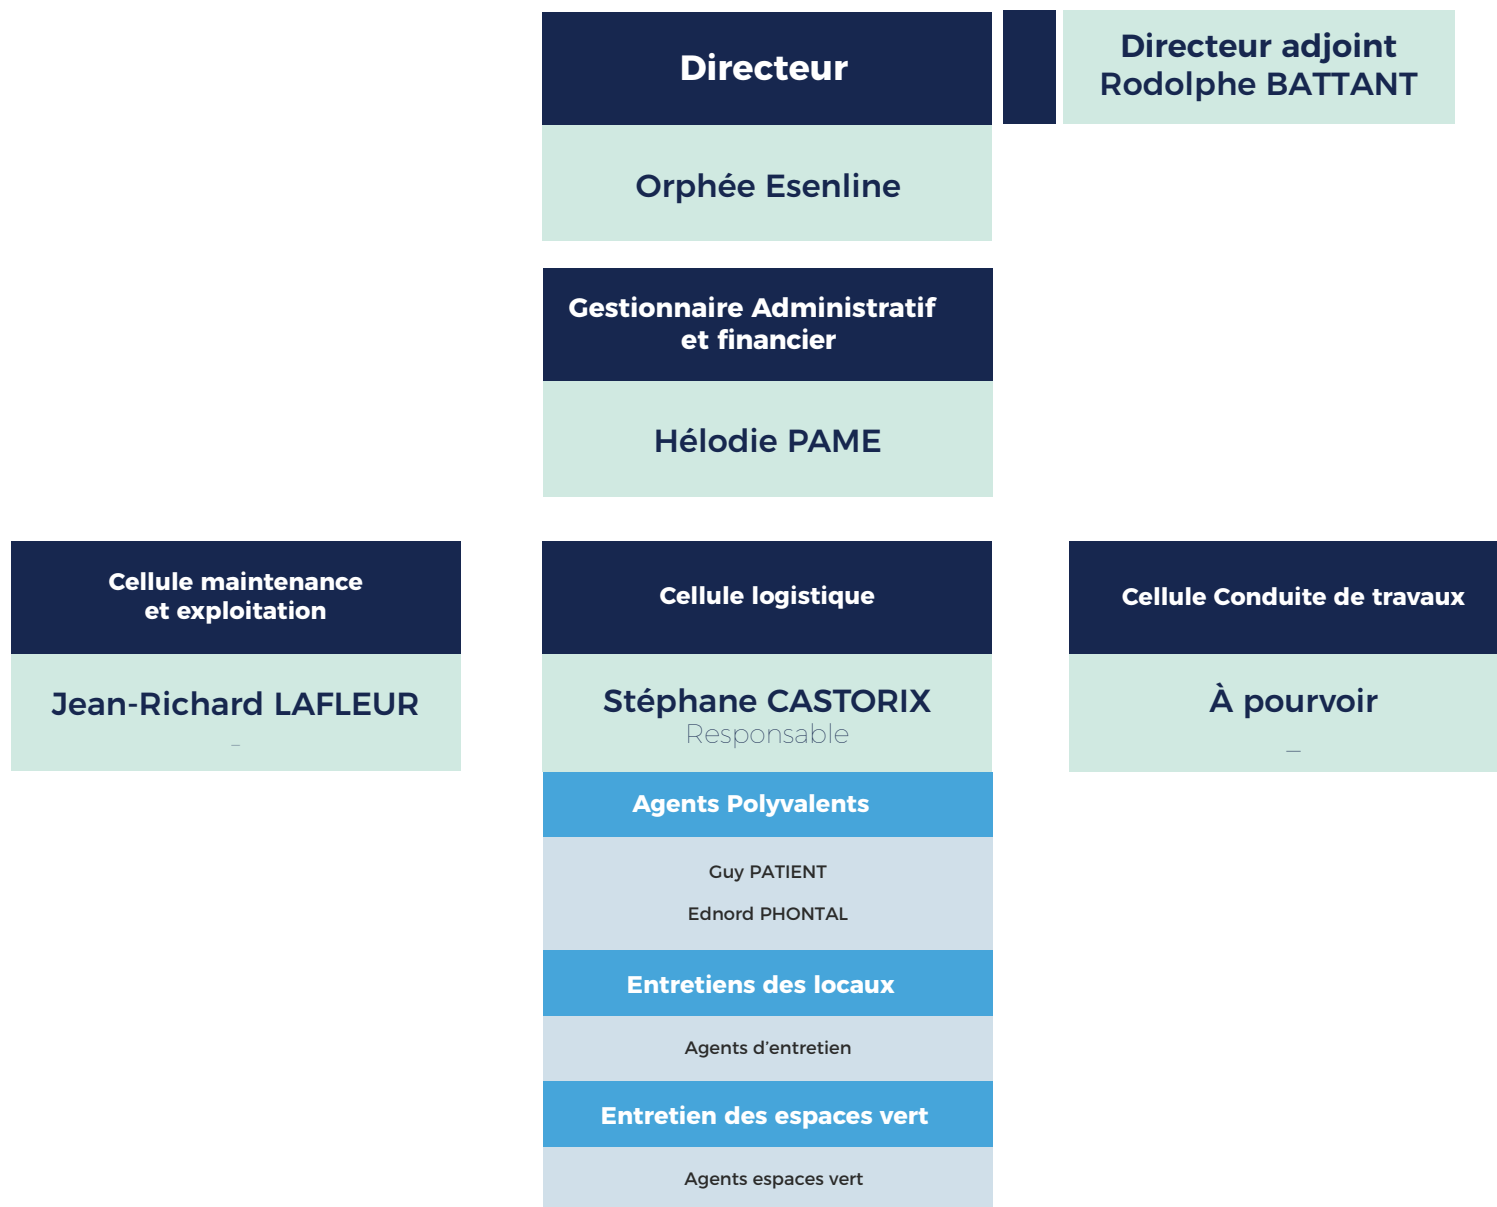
Directeur

Orphée Esenline

Directeur adjoint
Rodolphe BATTANT

Gestionnaire Administratif et financier

Hélodie PAME

Cellule maintenance et exploitation

Jean-Richard LAFLEUR

–

Cellule logistique

Stéphane CASTORIX
Responsable

Agents Polyvalents

Guy PATIENT

Ednord PHONTAL

Entretiens des locaux

Agents d'entretien

Entretien des espaces vert

Agents espaces vert

Cellule Conduite de travaux

À pourvoir

–